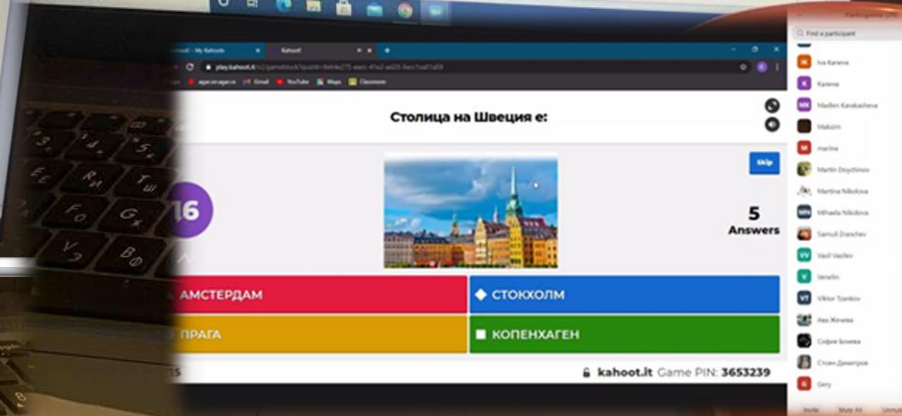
Kahoot! - My Kahoots
Kahoot
play.kahoot.it/v2/gameblock?quizId=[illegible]
Gmail YouTube Maps Classroom

Столица на Швеция е:

Skip

16

5
Answers

АМСТЕРДАМ
СТОКХОЛМ
ПРАГА
КОПЕНХАГЕН

kahoot.it Game PIN: 3653239

Participants
Find a participant
Iva Kareva
Kalena
Madlen Karakasheva
Maksim
marina
Martin Doychinov
Martina Nikolova
Mihaela Nikolova
Samuil Zranchev
Vasil Vasilev
Venelin
Viktor Tsankov
Ася Жечева
София Божева
Стоян Димитров
Gery
Invite
Mute All